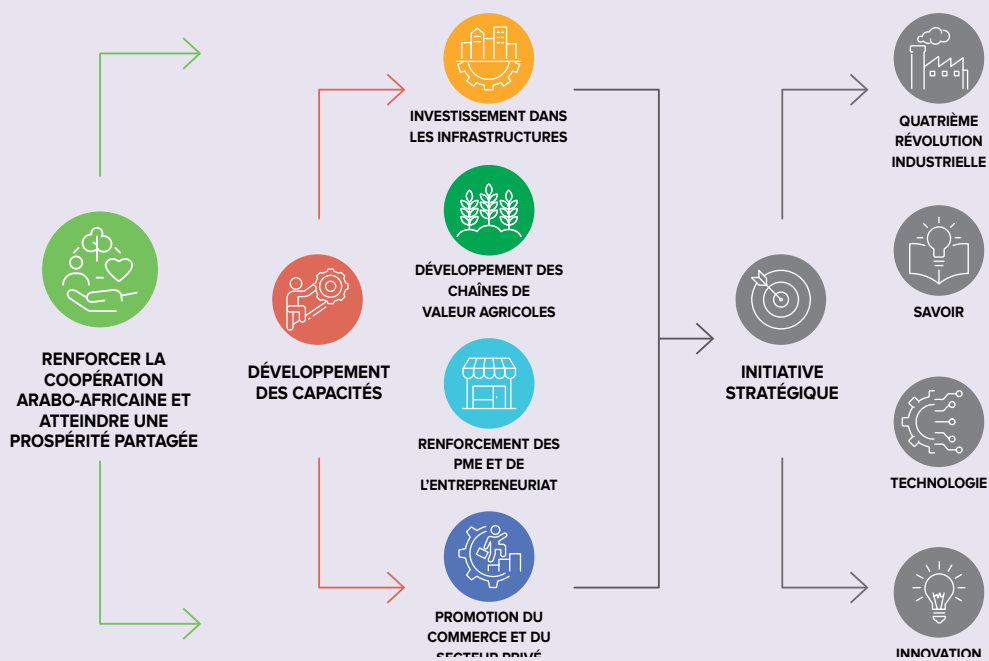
RENFORCER LA COOPÉRATION ARABO-AFRICAINE ET ATTEINDRE UNE PROSPÉRITÉ PARTAGÉE

DÉVELOPPEMENT DES CAPACITÉS

INVESTISSEMENT DANS LES INFRASTRUCTURES

DÉVELOPPEMENT DES CHAÎNES DE VALEUR AGRICOLES

RENFORCEMENT DES PME ET DE L'ENTREPRENEURIAT

PROMOTION DU COMMERCE ET DU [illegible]

INITIATIVE STRATÉGIQUE

QUATRIÈME RÉVOLUTION INDUSTRIELLE

SAVOIR

TECHNOLOGIE

INNOVATION